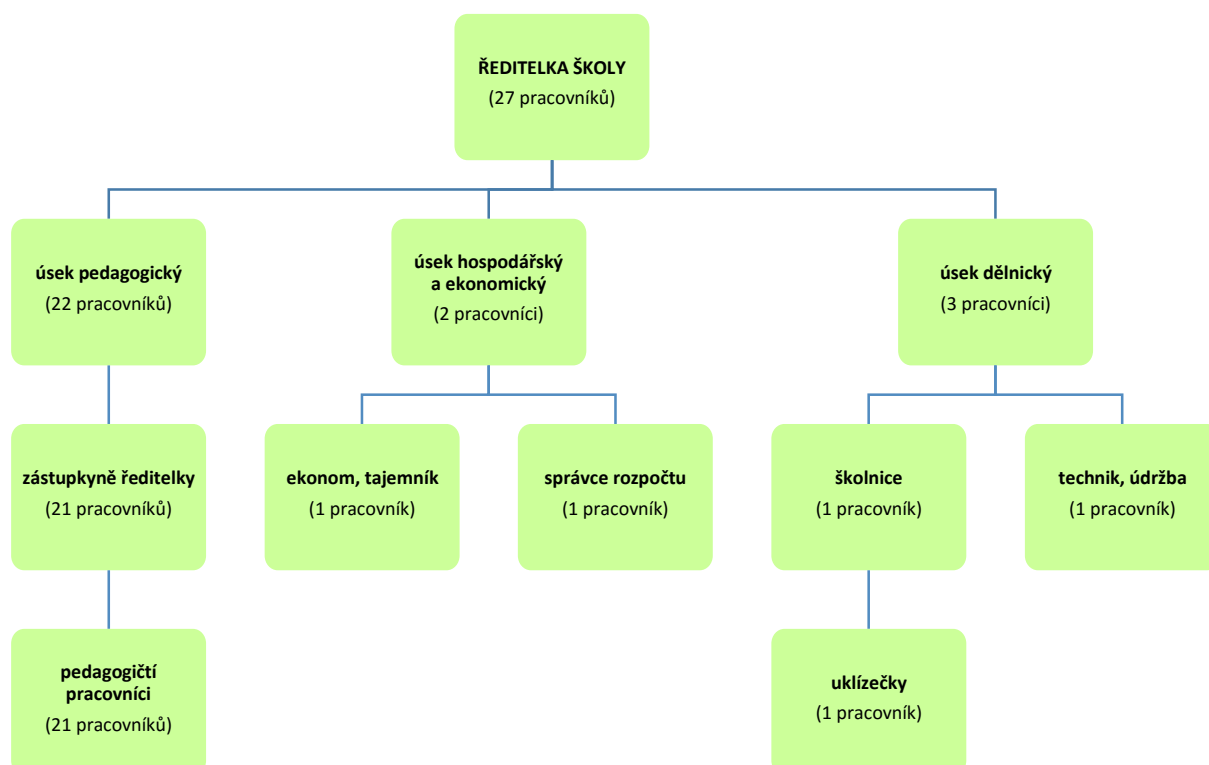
**ŘEDITELKA ŠKOLY**
(27 pracovníků)

**úsek pedagogický**
(22 pracovníků)

**úsek hospodářský a ekonomický**
(2 pracovníci)

**úsek dělnický**
(3 pracovníci)

**zástupkyně ředitelky**
(21 pracovníků)

**pedagogičtí pracovníci**
(21 pracovníků)

**ekonom, tajemník**
(1 pracovník)

**správce rozpočtu**
(1 pracovník)

**školnice**
(1 pracovník)

**uklízečky**
(1 pracovník)

**technik, údržba**
(1 pracovník)